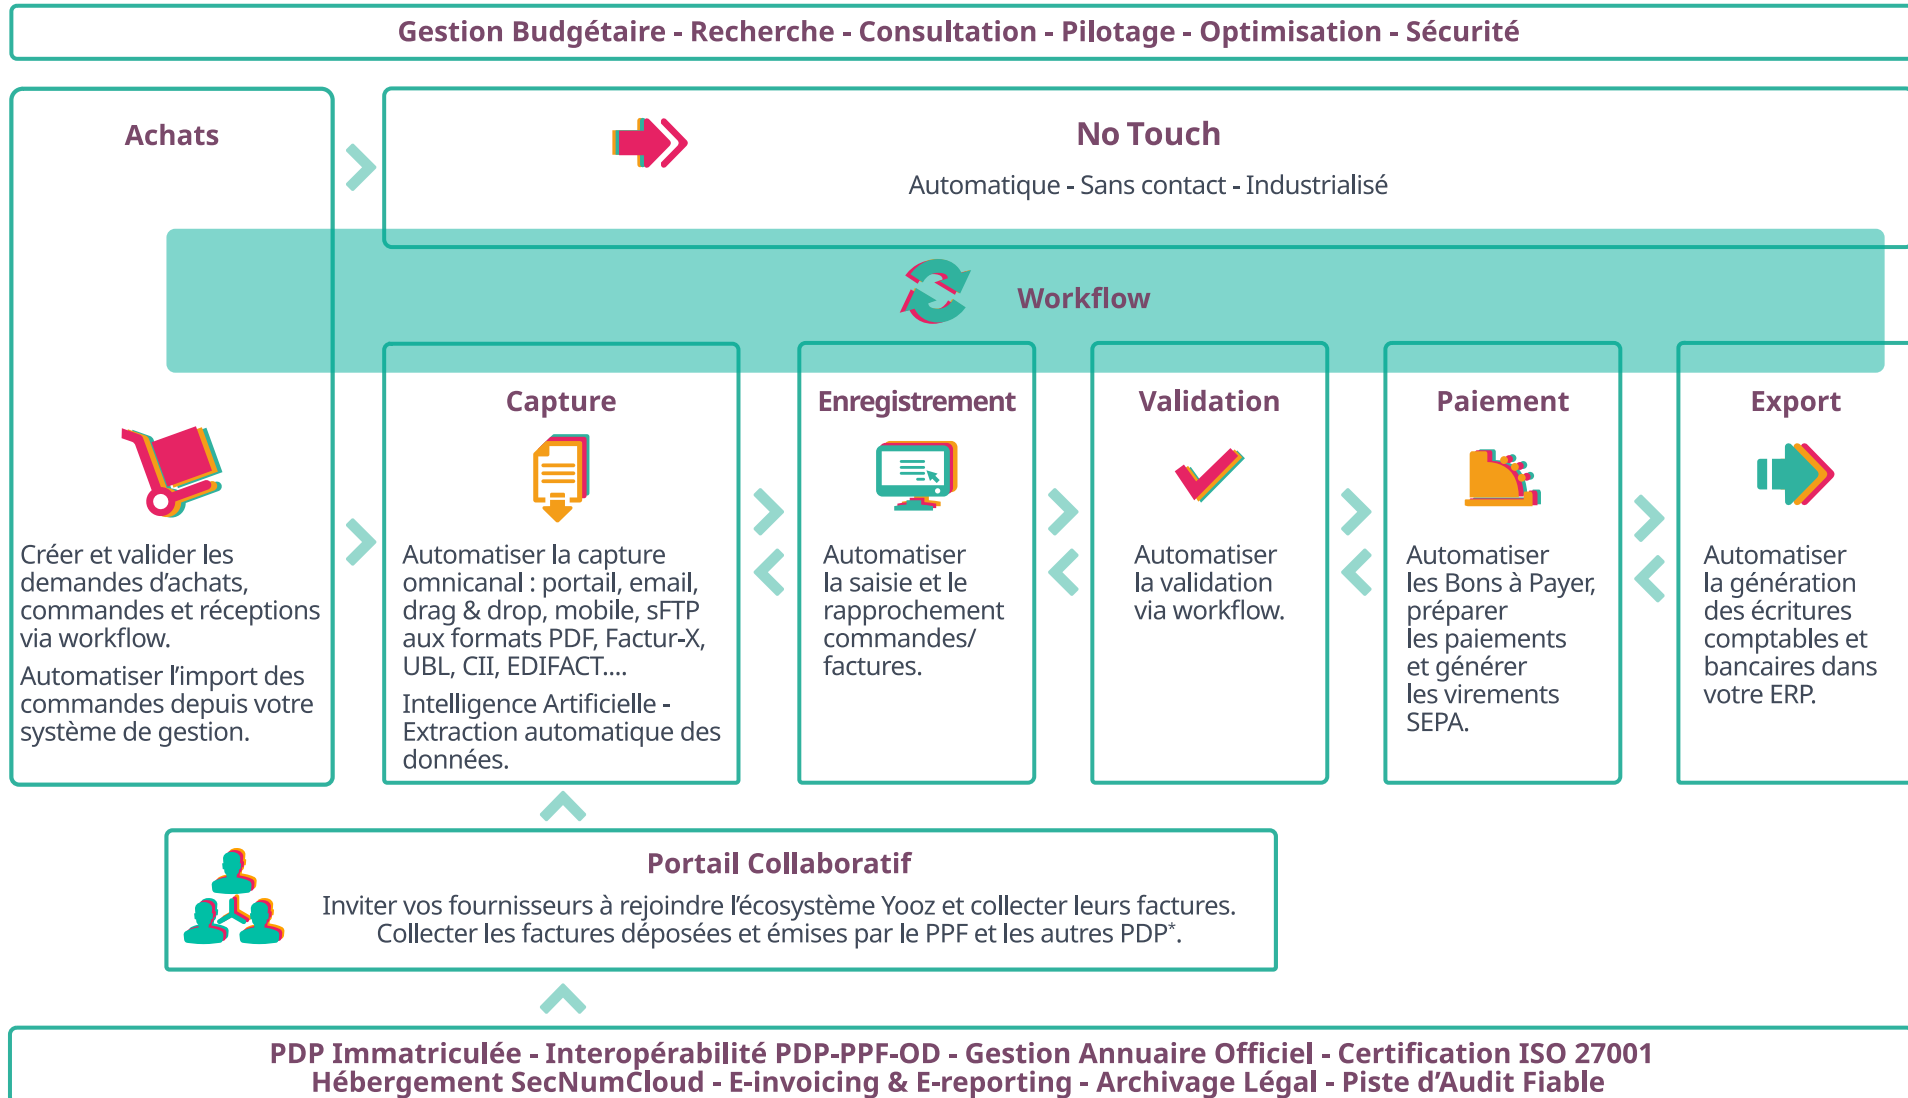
Gestion Budgétaire - Recherche - Consultation - Pilotage - Optimisation - Sécurité

Achats

No Touch

Automatique - Sans contact - Industrialisé

Workflow

Créer et valider les demandes d'achats, commandes et réceptions via workflow.

Automatiser l'import des commandes depuis votre système de gestion.

Capture

Automatiser la capture omnicanal : portail, email, drag & drop, mobile, sFTP aux formats PDF, Factur-X, UBL, CII, EDIFACT....

Intelligence Artificielle - Extraction automatique des données.

Enregistrement

Automatiser la saisie et le rapprochement commandes/ factures.

Validation

Automatiser la validation via workflow.

Paiement

Automatiser les Bons à Payer, préparer les paiements et générer les virements SEPA.

Export

Automatiser la génération des écritures comptables et bancaires dans votre ERP.

Portail Collaboratif

Inviter vos fournisseurs à rejoindre l'écosystème Yooz et collecter leurs factures. Collecter les factures déposées et émises par le PPF et les autres PDP*.

PDP Immatriculée - Interopérabilité PDP-PPF-OD - Gestion Annuaire Officiel - Certification ISO 27001
Hébergement SecNumCloud - E-invoicing & E-reporting - Archivage Légal - Piste d'Audit Fiable